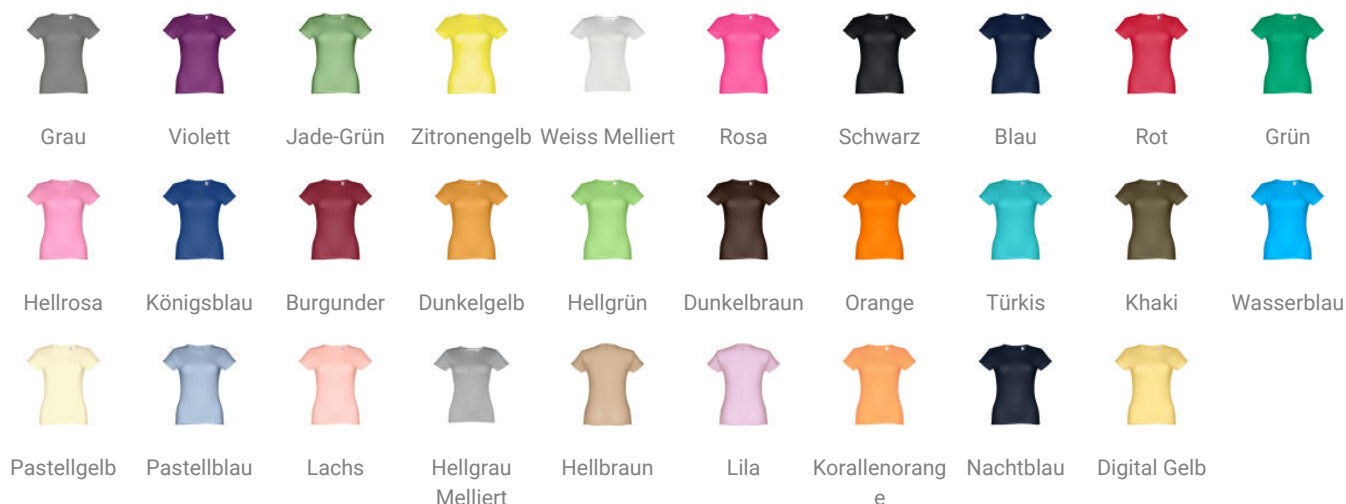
Grau Violett Jade-Grün Zitronengelb Weiss Melliert Rosa Schwarz Blau Rot Grün

Hellrosa Königsblau Burgunder Dunkelgelb Hellgrün Dunkelbraun Orange Türkis Khaki Wasserblau

Pastellgelb Pastellblau Lachs Hellgrau Melliert Hellbraun Lila Korallenorange Nachtblau Digital Gelb